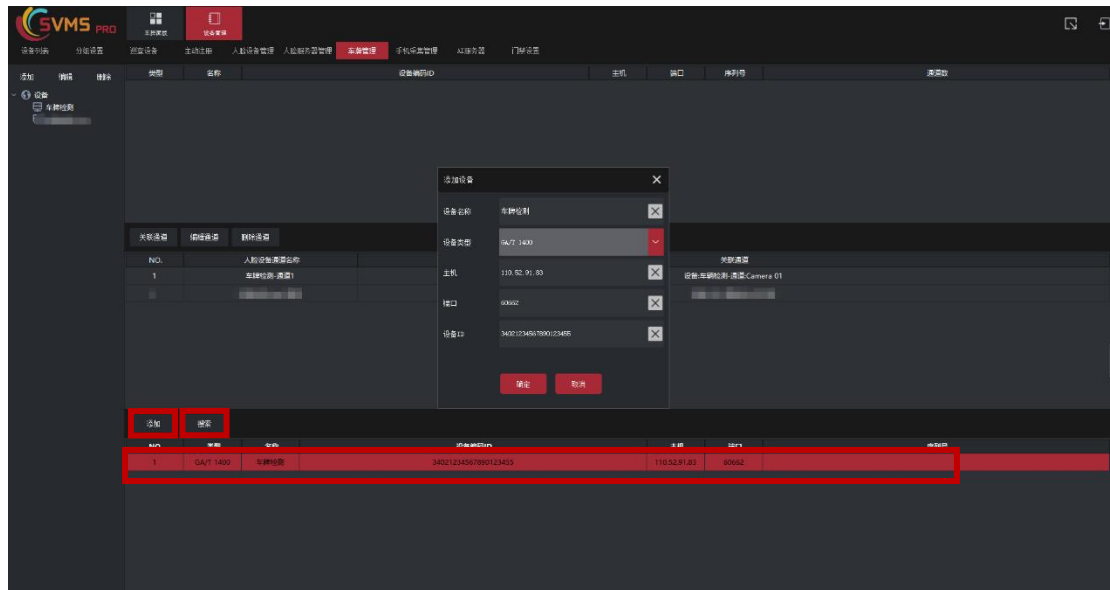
SVMS PRO

主界面 设备管理

设备列表 分组设置 巡查设备 主动注册 人脸设备管理 人脸服务器管理 车辆管理 手机采集管理 AI服务器 门禁设置

添加 编辑 删除

设备
车牌检测
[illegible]

| 类型 | 名称 | 设备编码ID | 主机 | 端口 | 序列号 | 通道数 |
|---|---|---|---|---|---|---|

添加设备
设备名称 车牌检测
设备类型 GA/T 1400
主机 110.52.91.83
端口 60662
设备ID 34021234567890123455
确定 取消

关联通道 编辑通道 删除通道

| NO. | 人脸设备通道名称 | 关联通道 |
|---|---|---|
| 1 | 车牌检测-通道1 | 设备:车辆检测-通道:Camera 01 |
| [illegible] | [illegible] | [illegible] |

添加 搜索

| NO. | 类型 | 名称 | 设备编码ID | 主机 | 端口 | 序列号 |
|---|---|---|---|---|---|---|
| 1 | GA/T 1400 | 车牌检测 | 34021234567890123455 | 110.52.91.83 | 60662 | |